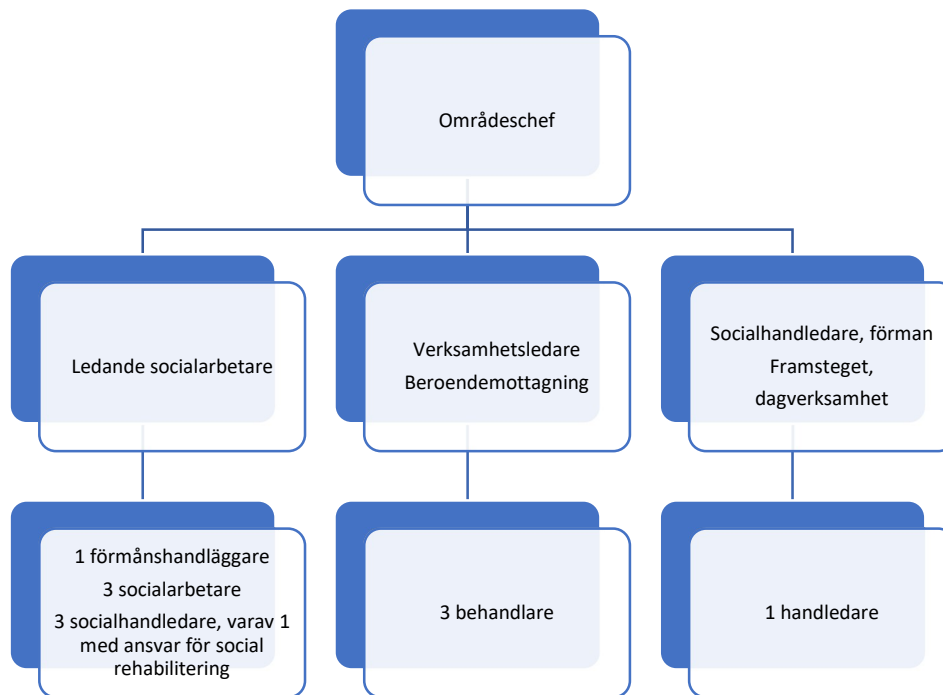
Områdeschef

Ledande socialarbetare

Verksamhetsledare Beroendemottagning

Socialhandledare, förman Framsteget, dagverksamhet

1 förmånshandläggare
3 socialarbetare
3 socialhandledare, varav 1 med ansvar för social rehabilitering

3 behandlare

1 handledare